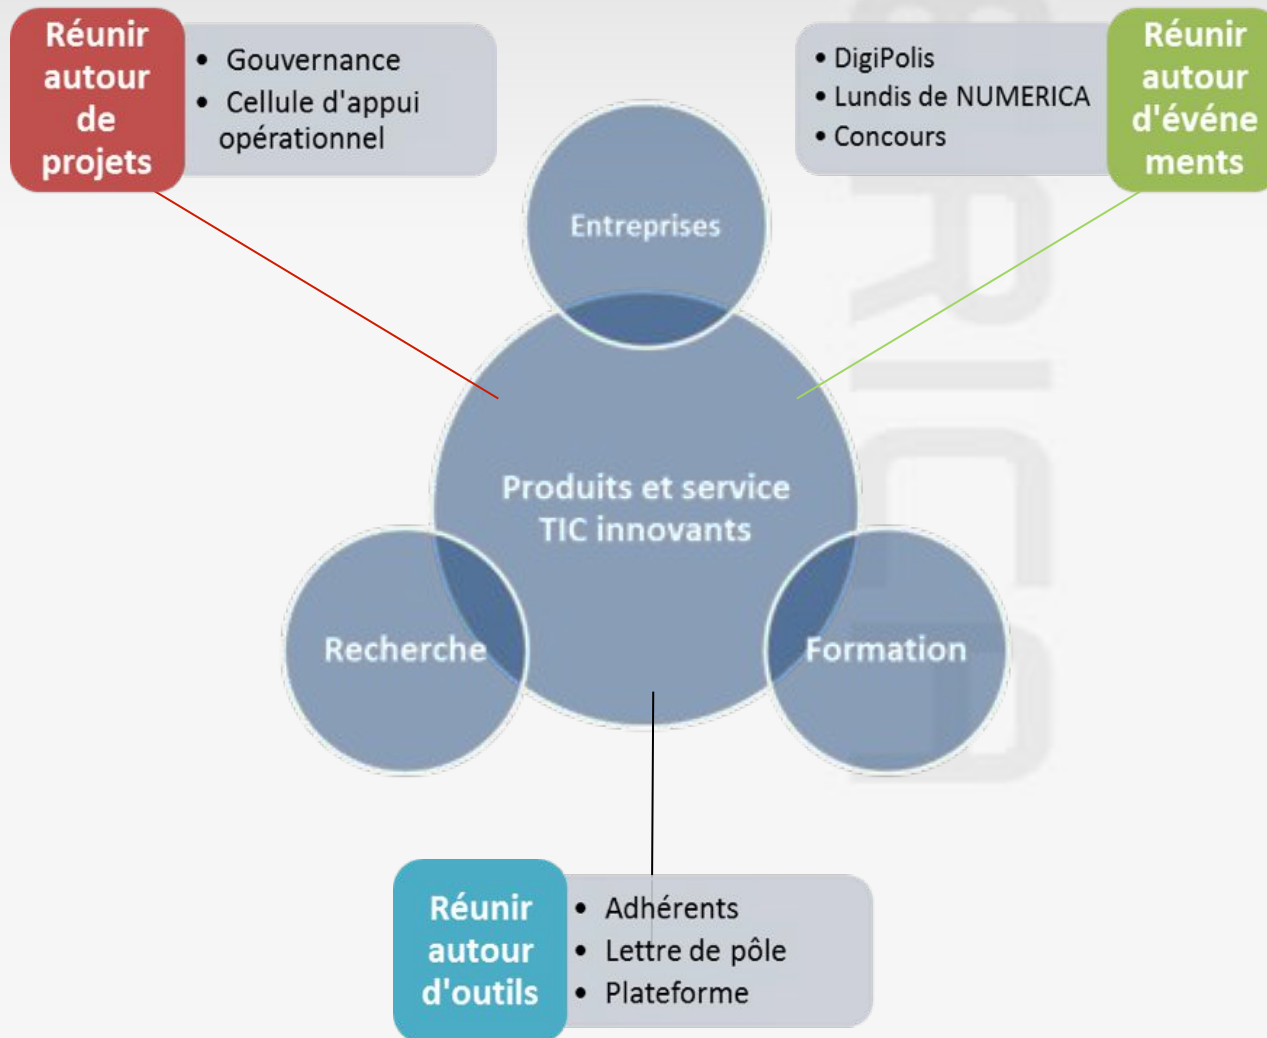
Réunir autour de projets

- Gouvernance
- Cellule d'appui opérationnel

- DigiPolis
- Lundis de NUMERICA
- Concours

Réunir autour d'événements

Entreprises

Produits et service TIC innovants

Recherche

Formation

Réunir autour d'outils

- Adhérents
- Lettre de pôle
- Plateforme